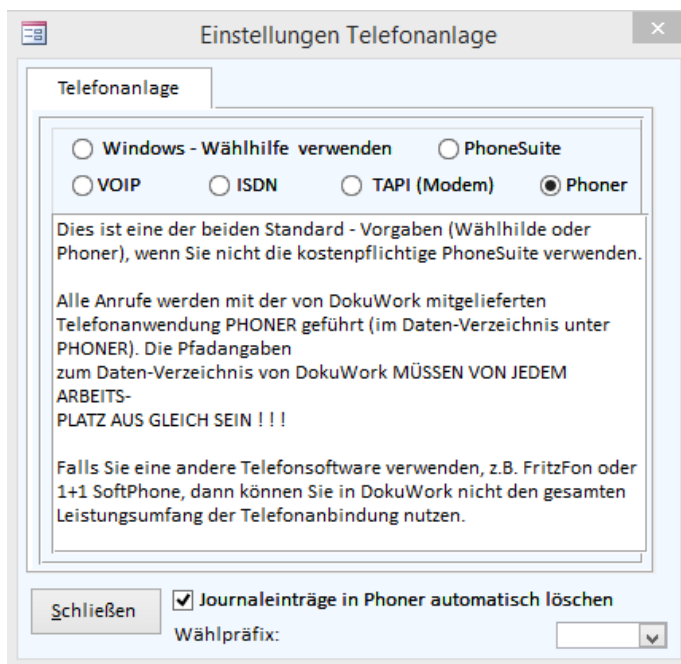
Einstellungen Telefonanlage

Telefonanlage

Windows - Wählhilfe verwenden

PhoneSuite

VOIP

ISDN

TAPI (Modem)

Phoner

Dies ist eine der beiden Standard - Vorgaben (Wählhilde oder Phoner), wenn Sie nicht die kostenpflichtige PhoneSuite verwenden.

Alle Anrufe werden mit der von DokuWork mitgelieferten Telefonanwendung PHONER geführt (im Daten-Verzeichnis unter PHONER). Die Pfadangaben
zum Daten-Verzeichnis von DokuWork MÜSSEN VON JEDEM ARBEITS-
PLATZ AUS GLEICH SEIN ! ! !

Falls Sie eine andere Telefonsoftware verwenden, z.B. FritzFon oder 1+1 SoftPhone, dann können Sie in DokuWork nicht den gesamten Leistungsumfang der Telefonanbindung nutzen.

Schließen

Journaleinträge in Phoner automatisch löschen

Wählpräfix: